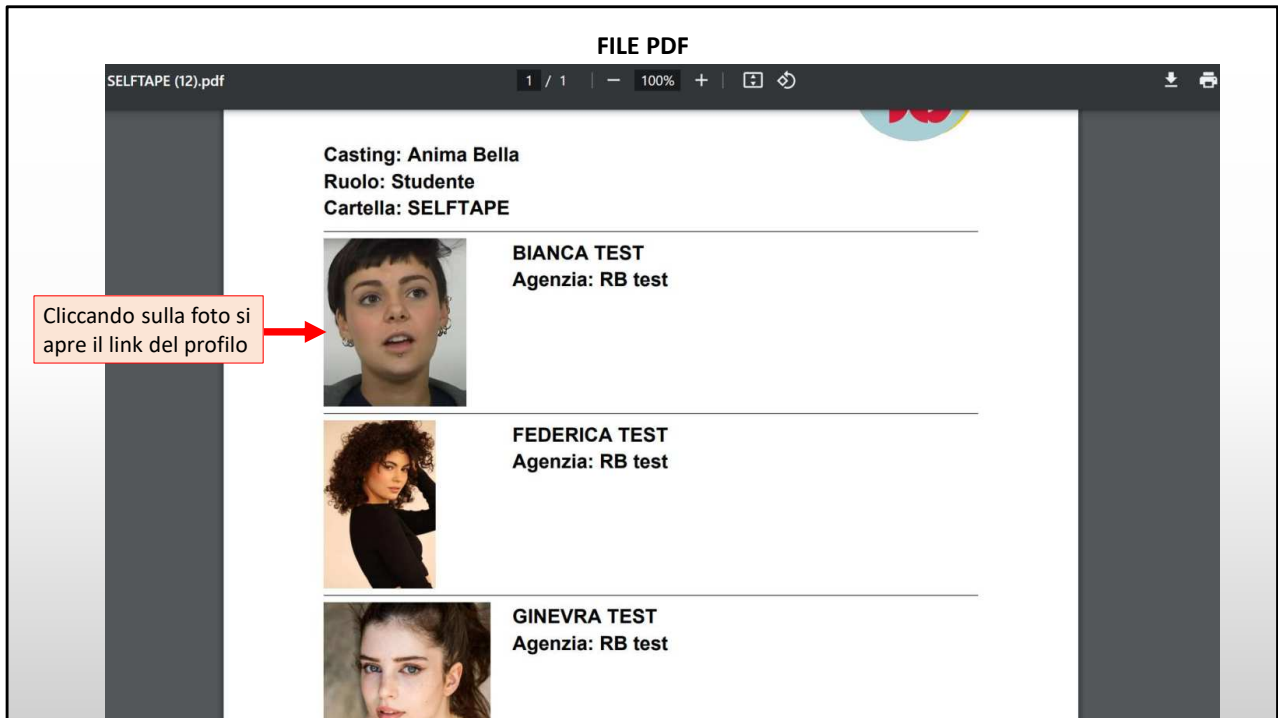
FILE PDF

SELFTAPE (12).pdf

1 / 1 — 100% +

Casting: Anima Bella
Ruolo: Studente
Cartella: SELFTAPE

BIANCA TEST
Agenzia: RB test

Cliccando sulla foto si apre il link del profilo

FEDERICA TEST
Agenzia: RB test

GINEVRA TEST
Agenzia: RB test